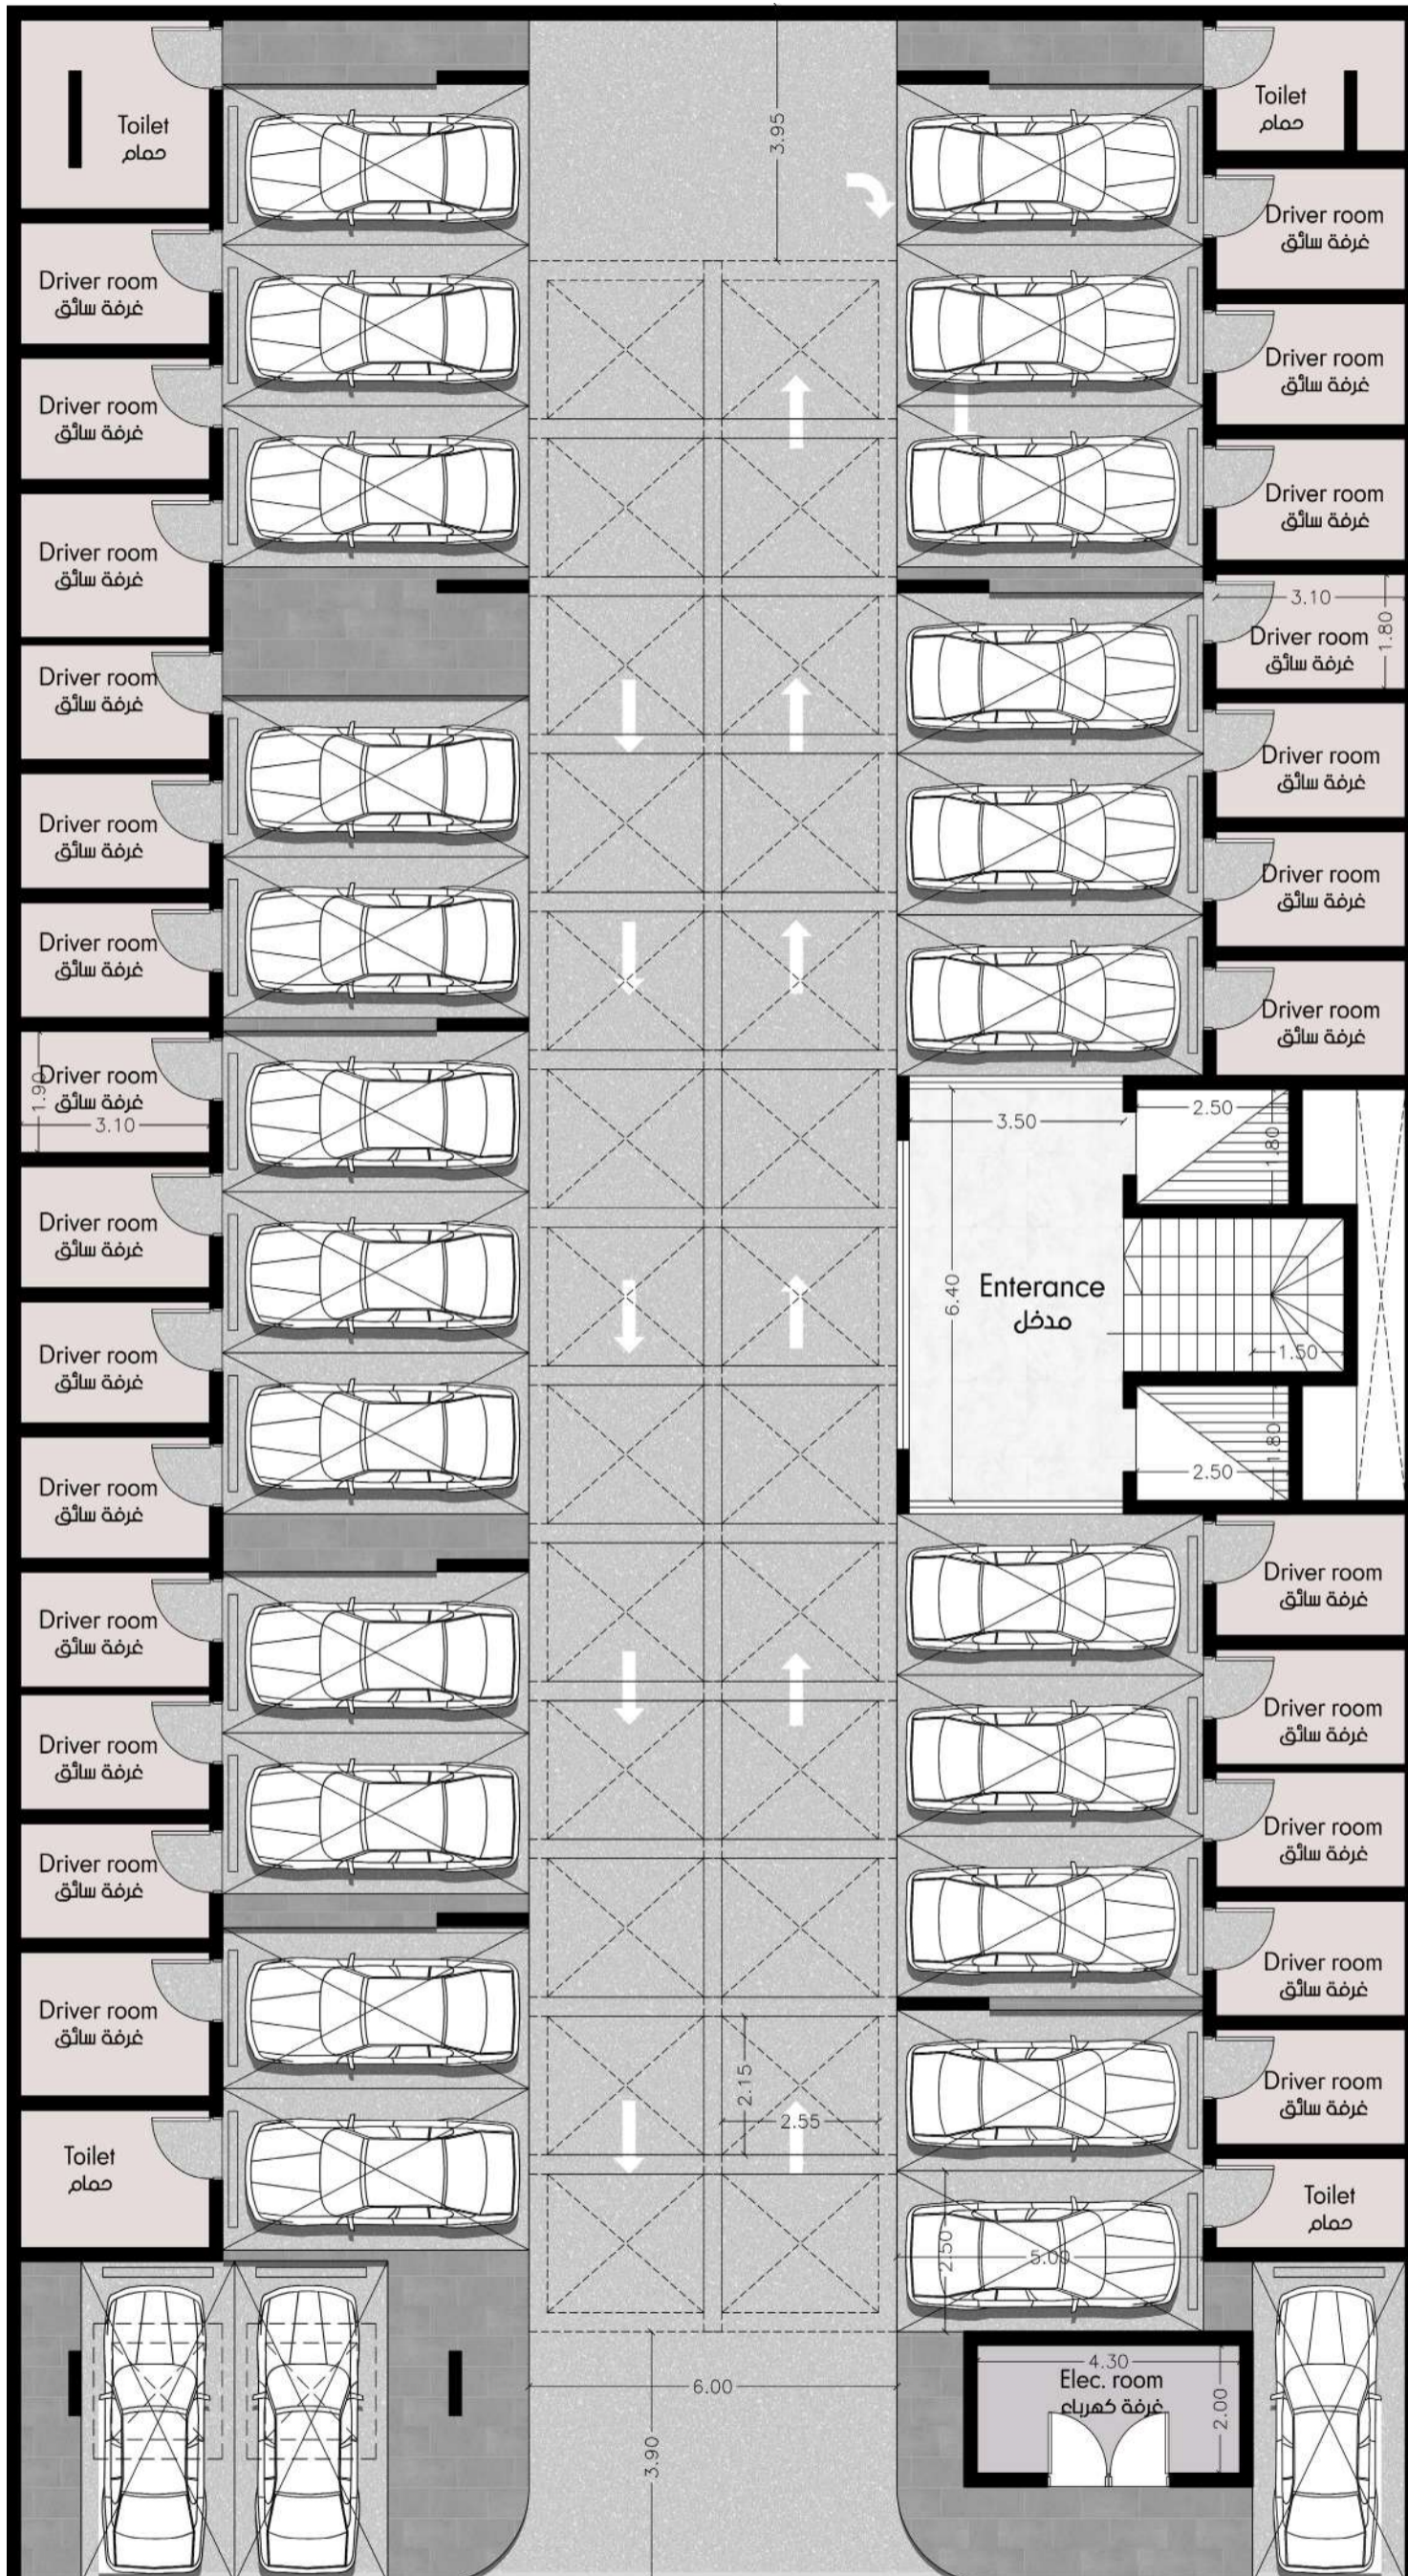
Toilet
حمام

3.95

Toilet
حمام

Driver room
غرفة سائق

Driver room
غرفة سائق

Driver room
غرفة سائق

Driver room
غرفة سائق

Driver room
غرفة سائق

Driver room
غرفة سائق

3.10
1.80
Driver room
غرفة سائق

Driver room
غرفة سائق

Driver room
غرفة سائق

Driver room
غرفة سائق

Driver room
غرفة سائق

Driver room
غرفة سائق

Driver room
غرفة سائق

1.90
Driver room
غرفة سائق
3.10

3.50
2.50
1.80
6.40
Enterance
مدخل
1.50
1.80
2.50

Driver room
غرفة سائق

Driver room
غرفة سائق

Driver room
غرفة سائق

Driver room
غرفة سائق

Driver room
غرفة سائق

Driver room
غرفة سائق

Driver room
غرفة سائق

Driver room
غرفة سائق

Driver room
غرفة سائق

Driver room
غرفة سائق

Driver room
غرفة سائق

Driver room
غرفة سائق

2.15
2.55

Toilet
حمام

Toilet
حمام

2.50
5.00

4.30
Elec. room
غرفة كهرباء
2.00

6.00
3.90